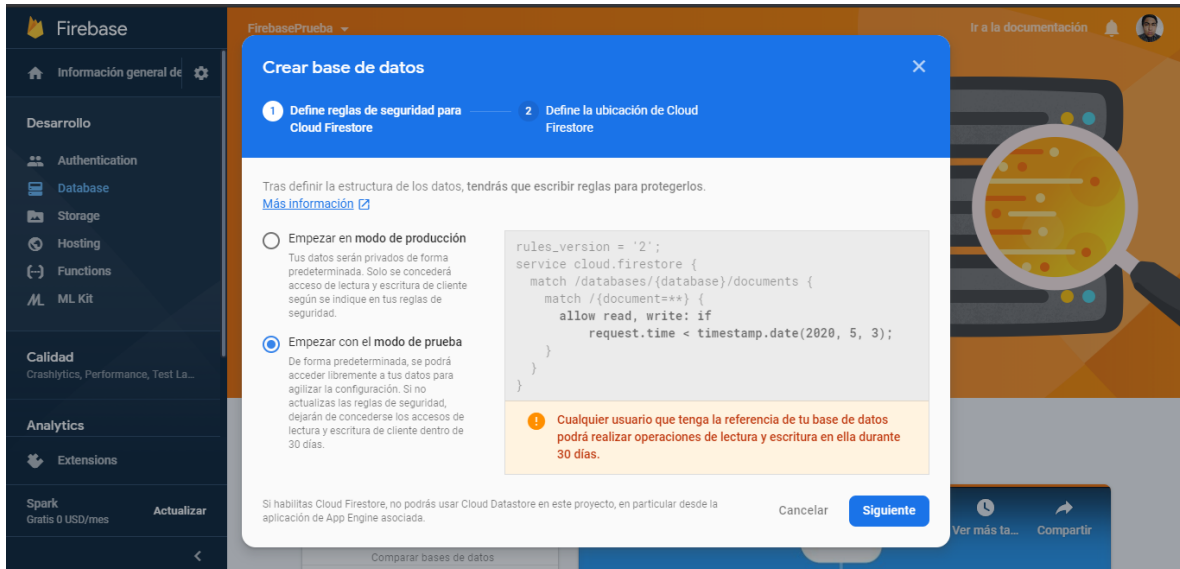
Firebase

Información general de

Desarrollo

Authentication
Database
Storage
Hosting
Functions
ML Kit

Calidad
Crashlytics, Performance, Test La...

Analytics

Extensions

Spark
Gratis 0 USD/mes
Actualizar

FirebasePrueba

Ir a la documentación

Crear base de datos

1 Define reglas de seguridad para Cloud Firestore

2 Define la ubicación de Cloud Firestore

Tras definir la estructura de los datos, tendrás que escribir reglas para protegerlos.
Más información

Empezar en modo de producción
Tus datos serán privados de forma predeterminada. Solo se concederá acceso de lectura y escritura de cliente según se indique en tus reglas de seguridad.

Empezar con el modo de prueba
De forma predeterminada, se podrá acceder libremente a tus datos para agilizar la configuración. Si no actualizas las reglas de seguridad, dejarán de concederse los accesos de lectura y escritura de cliente dentro de 30 días.

rules_version = '2';
service cloud.firestore {
  match /databases/{database}/documents {
    match /{document=**} {
      allow read, write: if
          request.time < timestamp.date(2020, 5, 3);
    }
  }
}

Cualquier usuario que tenga la referencia de tu base de datos podrá realizar operaciones de lectura y escritura en ella durante 30 días.

Si habilitas Cloud Firestore, no podrás usar Cloud Datastore en este proyecto, en particular desde la aplicación de App Engine asociada.

Cancelar
Siguiente

Ver más ta...
Compartir
Comparar bases de datos